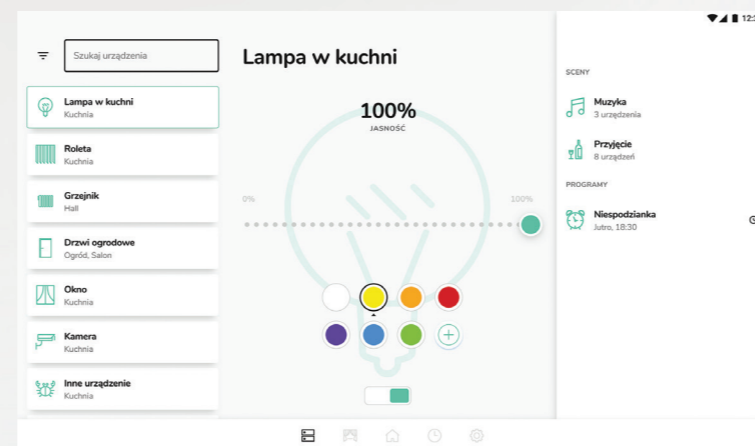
12:

Szukaj urządzenia

Lampa w kuchni
Kuchnia

Roleta
Kuchnia

Grzejnik
Hall

Drzwi ogrodowe
Ogród, Salon

Okno
Kuchnia

Kamera
Kuchnia

Inne urządzenie
Kuchnia

Lampa w kuchni

100%
JASNOŚĆ

0%

100%

SCENY

Muzyka
3 urządzenia

Przyjęcie
8 urządzeń

PROGRAMY

Niespodzianka
Jutro, 18:30